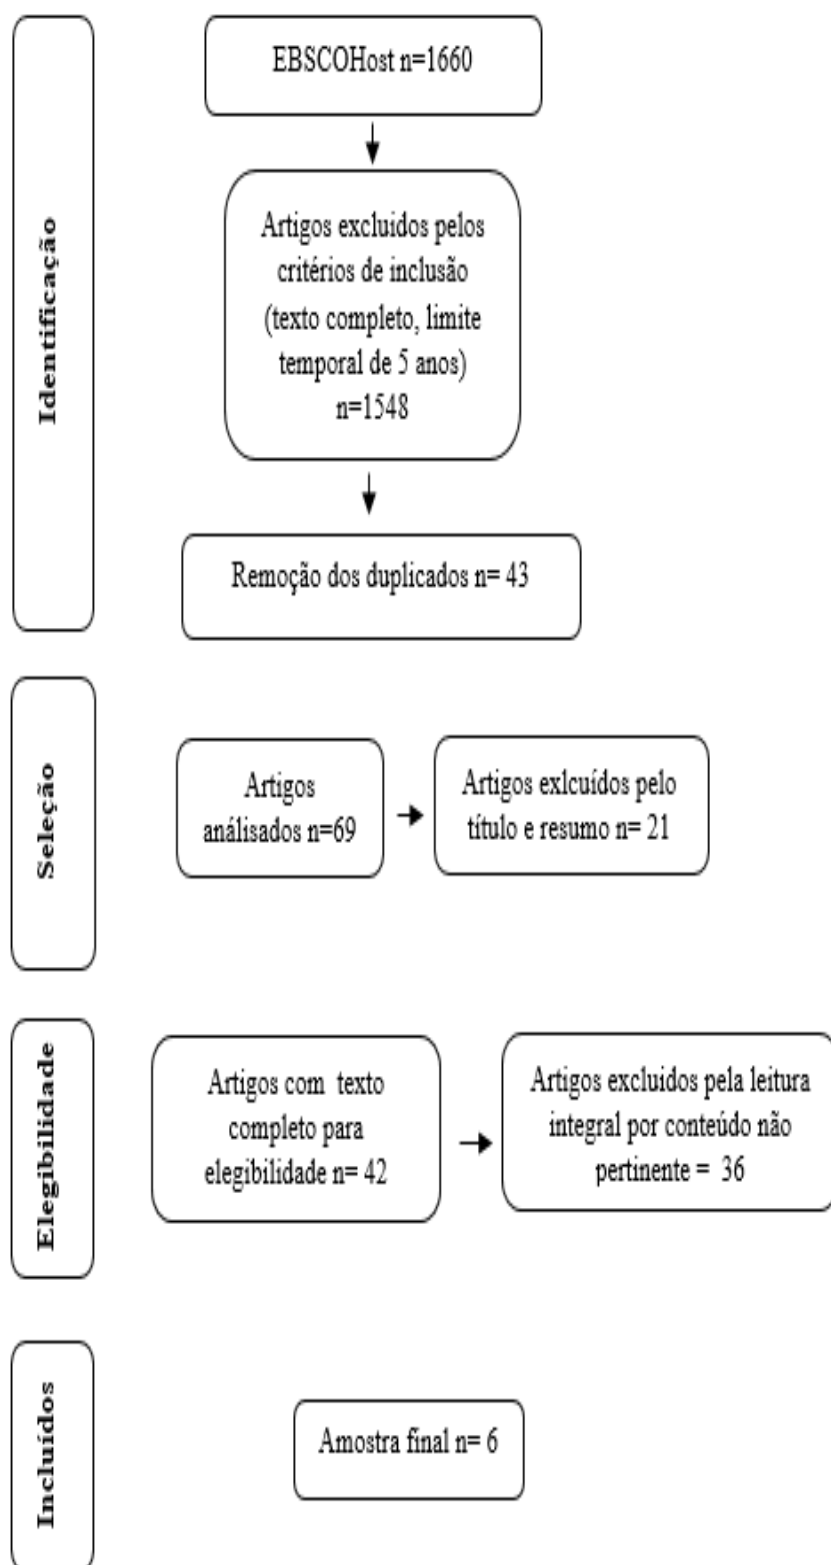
Identificação

EBSCOHost n=1660

Artigos excluidos pelos critérios de inclusão (texto completo, limite temporal de 5 anos) n=1548

Remoção dos duplicados n= 43

Seleção

Artigos análisados n=69

Artigos exlcuídos pelo título e resumo n= 21

Elegibilidade

Artigos com texto completo para elegibilidade n= 42

Artigos excluidos pela leitura integral por conteúdo não pertinente = 36

Incluídos

Amostra final n= 6